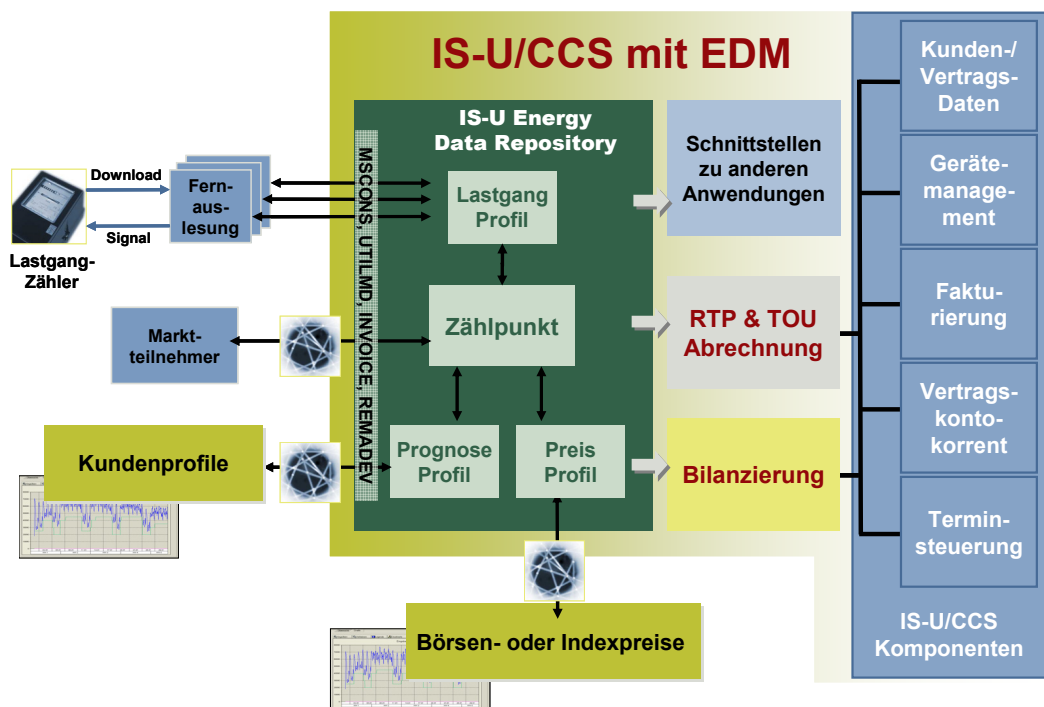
IS-U/CCS mit EDM

Download

Signal

Lastgang-Zähler

Fernauslesung

IS-U Energy Data Repository

MSCONS, UTILMD, INVOICE, REMADEV

Lastgang Profil

Zählpunkt

Prognose Profil

Preis Profil

Marktteilnehmer

Kundenprofile

Börsen- oder Indexpreise

Schnittstellen zu anderen Anwendungen

RTP & TOU Abrechnung

Bilanzierung

Kunden-/Vertrags-Daten

Gerätemanagement

Fakturierung

Vertragskontokorrent

Terminsteuerung

IS-U/CCS Komponenten